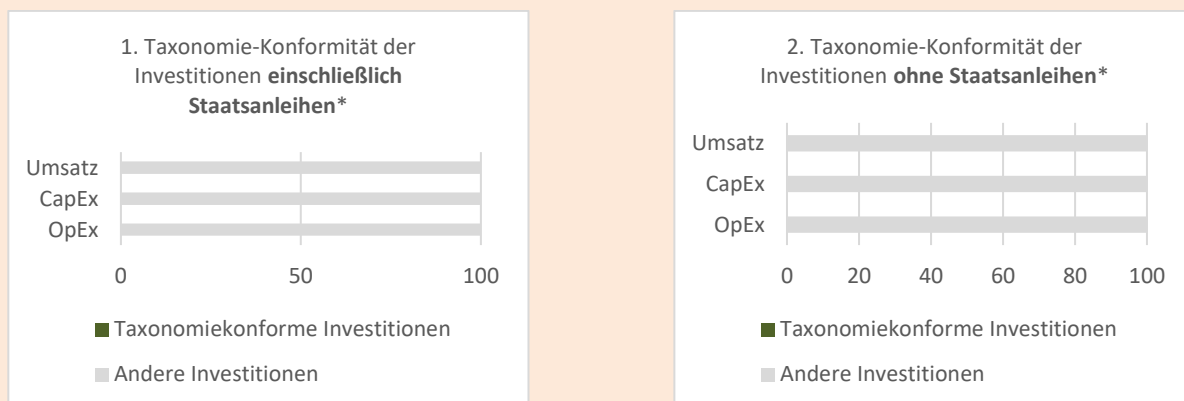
1. Taxonomie-Konformität der Investitionen **einschließlich Staatsanleihen***

Umsatz
CapEx
OpEx

0
50
100

Taxonomiekonforme Investitionen

Andere Investitionen

2. Taxonomie-Konformität der Investitionen **ohne Staatsanleihen***

Umsatz
CapEx
OpEx

0
20
40
60
80
100

Taxonomiekonforme Investitionen

Andere Investitionen